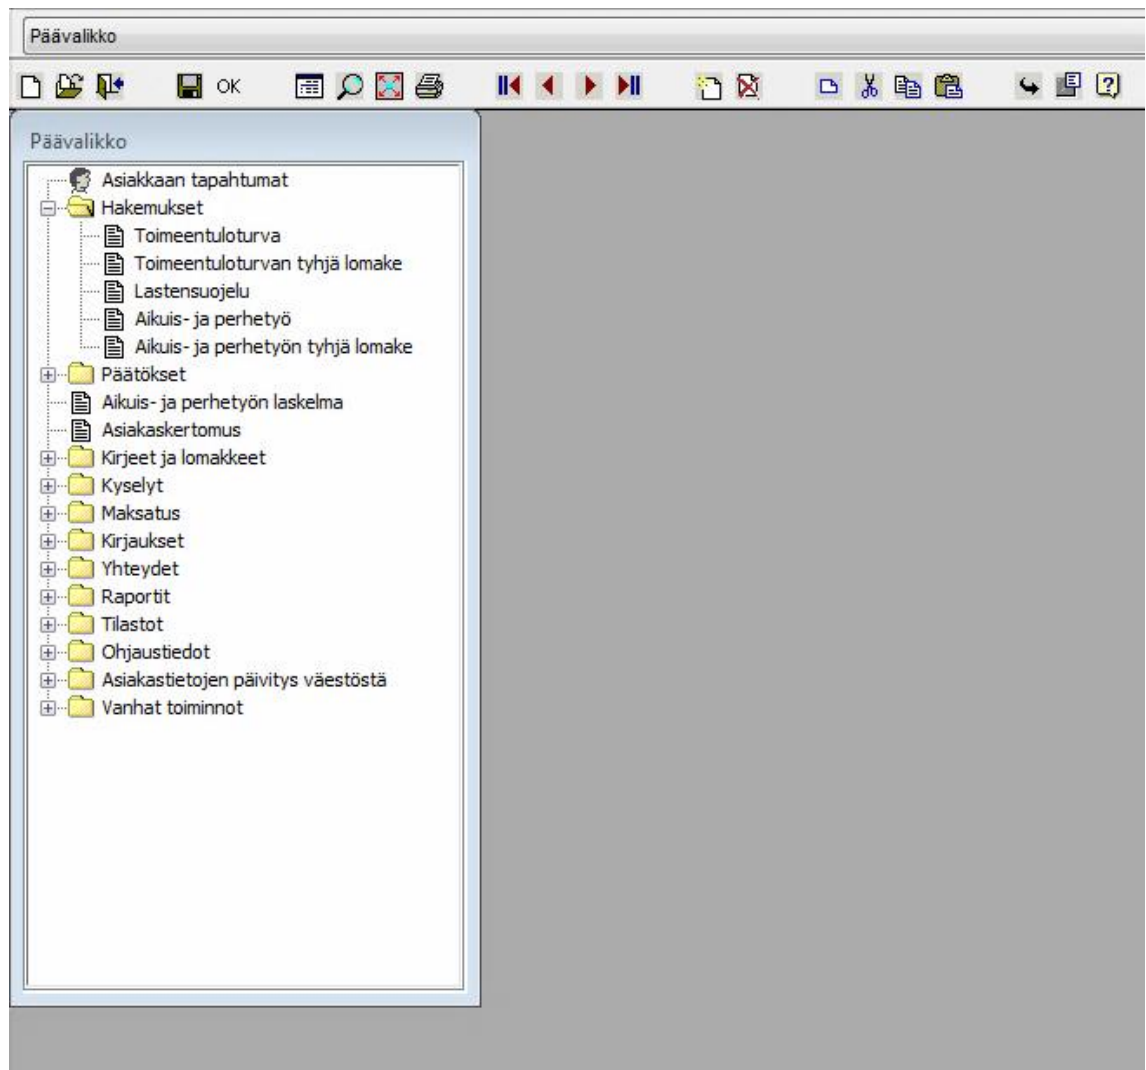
Päävalikko

OK

Päävalikko

Asiakkaan tapahtumat
Hakemukset
Toimeentuloturva
Toimeentuloturvan tyhjä lomake
Lastensuojelu
Aikuis- ja perhetyö
Aikuis- ja perhetyön tyhjä lomake
Päätökset
Aikuis- ja perhetyön laskelma
Asiakaskertomus
Kirjeet ja lomakkeet
Kyselyt
Maksatus
Kirjaukset
Yhteydet
Raportit
Tilastot
Ohjaustiedot
Asiakastietojen päivitys väestöstä
Vanhat toiminnot